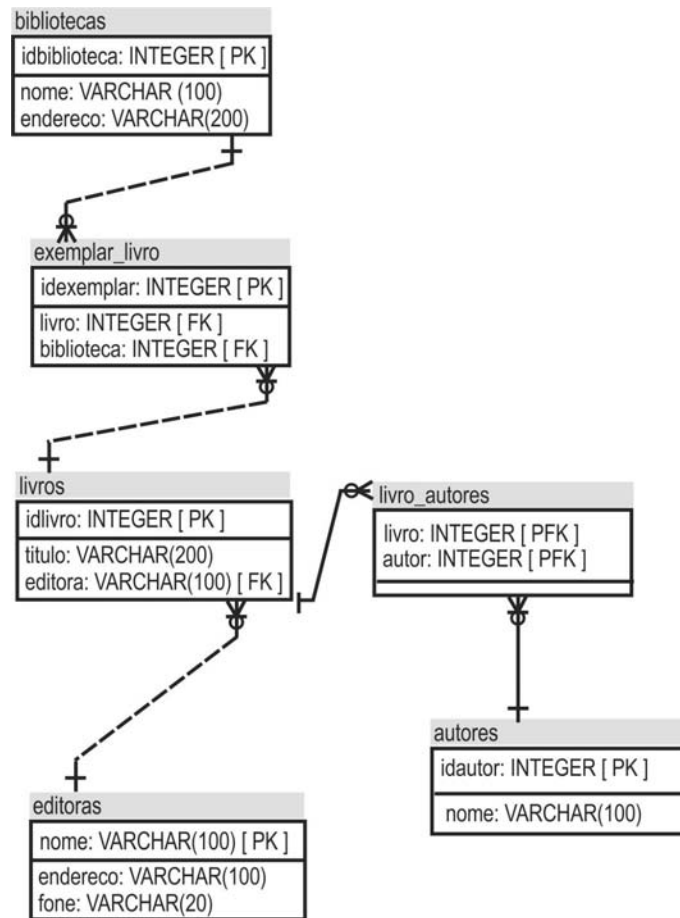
bibliotecas
idbiblioteca: INTEGER [ PK ]
nome: VARCHAR (100)
endereco: VARCHAR(200)

exemplar_livro
idexemplar: INTEGER [ PK ]
livro: INTEGER [ FK ]
biblioteca: INTEGER [ FK ]

livros
idlivro: INTEGER [ PK ]
titulo: VARCHAR(200)
editora: VARCHAR(100) [ FK ]

livro_autores
livro: INTEGER [ PFK ]
autor: INTEGER [ PFK ]

autores
idautor: INTEGER [ PK ]
nome: VARCHAR(100)

editoras
nome: VARCHAR(100) [ PK ]
endereco: VARCHAR(100)
fone: VARCHAR(20)